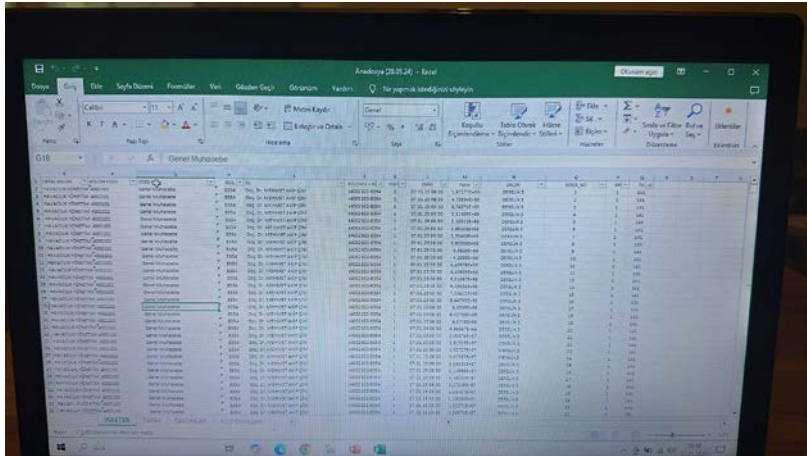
Anadosya (28.05.24) - Excel

Oturum açın

Dosya Giriş Ekle Sayfa Düzeni Formüller Veri Gözden Geçir Görünüm Yardım Ne yapmak istediğinizi söyleyin

Calibri 11 A A

K T A

Metni Kaydır

Birleştir ve Ortala

Genel

% 000

Koşullu Biçimlendirme

Tablo Olarak Biçimlendir

Hücre Stilleri

Ekle

Sil

Biçim

Sırala ve Filtre Uygula

Bul ve Seç

Eklentiler

Pano

Yazı Tipi

Hizalama

Sayı

Stiller

Hücreler

Düzenleme

Eklentiler

G18

Genel Muhasebe

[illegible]

Genel Muhasebe

Genel Muhasebe

Genel Muhasebe

Genel Muhasebe

Genel Muhasebe

Genel Muhasebe

Genel Muhasebe

Genel Muhasebe

Genel Muhasebe

Genel Muhasebe

Genel Muhasebe

Genel Muhasebe

Genel Muhasebe

Genel Muhasebe

Genel Muhasebe

Genel Muhasebe

Genel Muhasebe

Genel Muhasebe

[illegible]